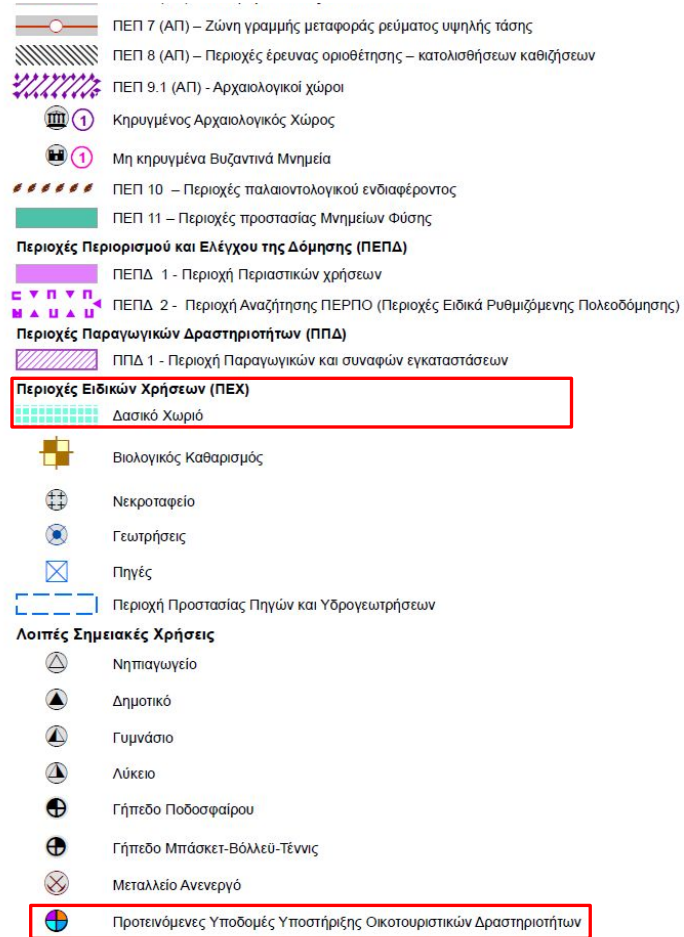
ΠΕΠ 7 (ΑΠ) – Ζώνη γραμμής μεταφοράς ρεύματος υψηλής τάσης

ΠΕΠ 8 (ΑΠ) – Περιοχές έρευνας οριοθέτησης – κατολισθήσεων καθιζήσεων

ΠΕΠ 9.1 (ΑΠ) - Αρχαιολογικοί χώροι

1 Κηρυγμένος Αρχαιολογικός Χώρος

1 Μη κηρυγμένα Βυζαντινά Μνημεία

ΠΕΠ 10 – Περιοχές παλαιοντολογικού ενδιαφέροντος

ΠΕΠ 11 – Περιοχές προστασίας Μνημείων Φύσης

Περιοχές Περιορισμού και Ελέγχου της Δόμησης (ΠΕΠΔ)

ΠΕΠΔ 1 - Περιοχή Περιαστικών χρήσεων

ΠΕΠΔ 2 - Περιοχή Αναζήτησης ΠΕΡΠΟ (Περιοχές Ειδικά Ρυθμιζόμενης Πολεοδόμησης)

Περιοχές Παραγωγικών Δραστηριοτήτων (ΠΠΔ)

ΠΠΔ 1 - Περιοχή Παραγωγικών και συναφών εγκαταστάσεων

Περιοχές Ειδικών Χρήσεων (ΠΕΧ)

Δασικό Χωριό

Βιολογικός Καθαρισμός

Νεκροταφείο

Γεωτρήσεις

Πηγές

Περιοχή Προστασίας Πηγών και Υδρογεωτρήσεων

Λοιπές Σημειακές Χρήσεις

Νηπιαγωγείο

Δημοτικό

Γυμνάσιο

Λύκειο

Γήπεδο Ποδοσφαίρου

Γήπεδο Μπάσκετ-Βόλλεϋ-Τέννις

Μεταλλείο Ανενεργό

Προτεινόμενες Υποδομές Υποστήριξης Οικοτουριστικών Δραστηριοτήτων